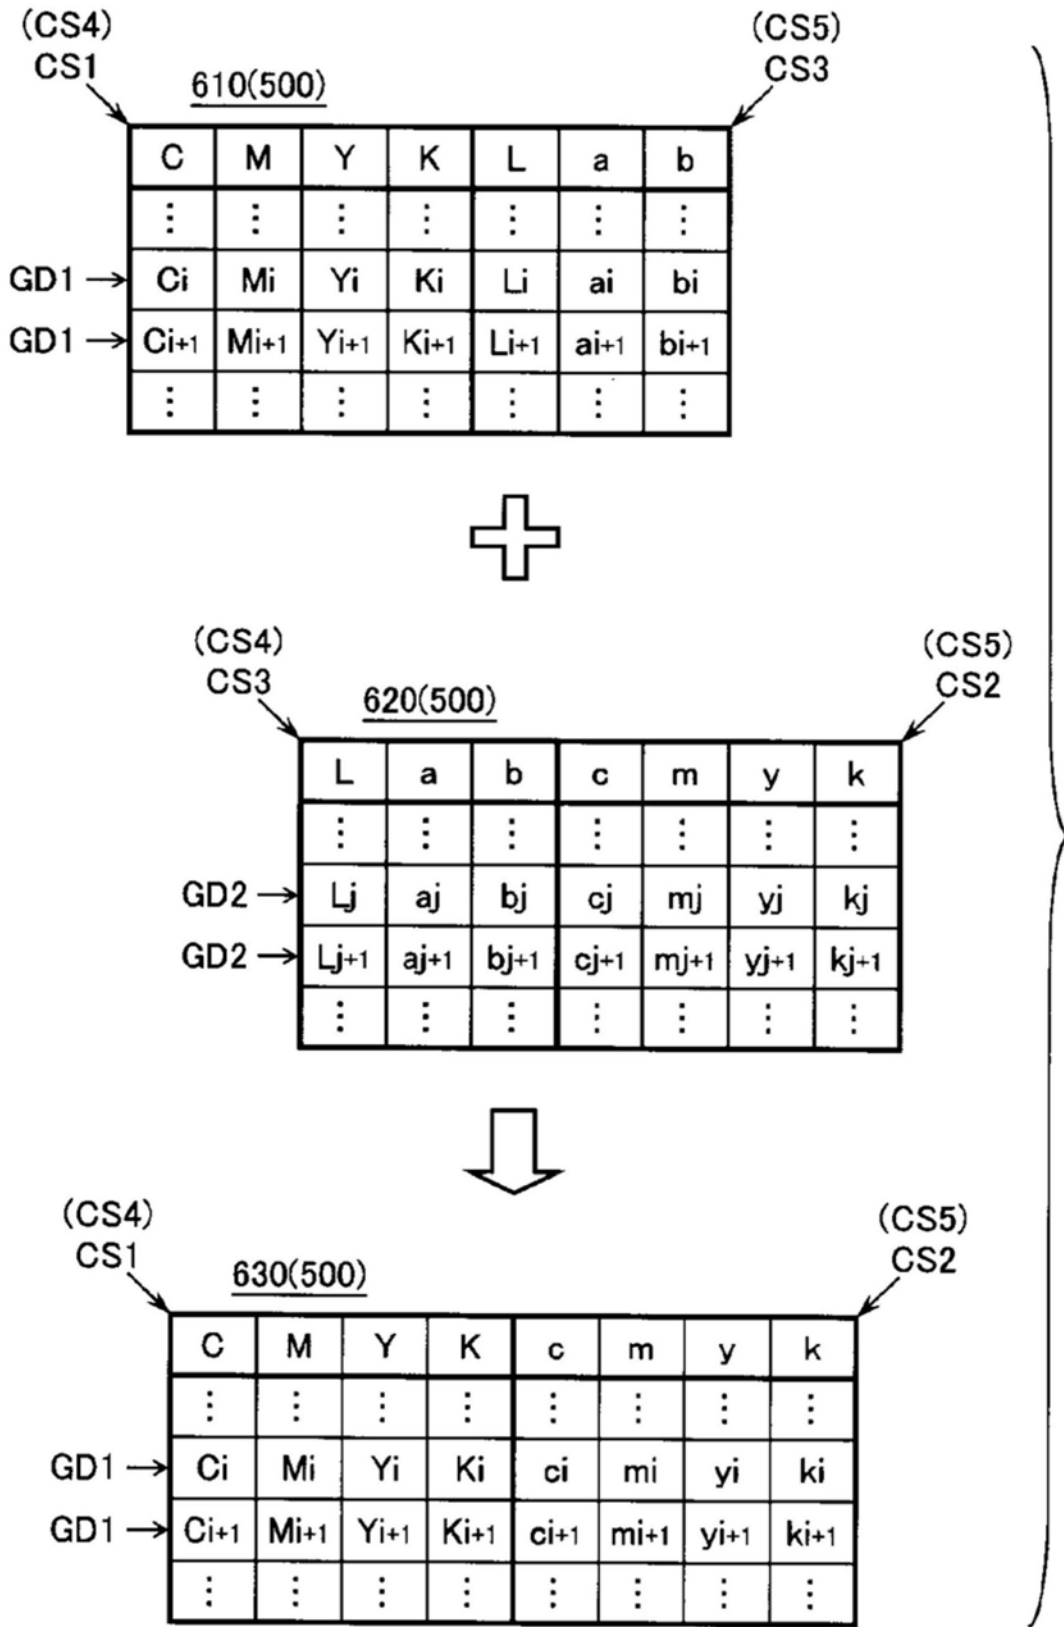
(CS4)
CS1

610(500)

(CS5)
CS3

| C | M | Y | K | L | a | b |
|---|---|---|---|---|---|---|
| ⋮ | ⋮ | ⋮ | ⋮ | ⋮ | ⋮ | ⋮ |
| Ci | Mi | Yi | Ki | Li | ai | bi |
| $Ci_{+1}$ | $Mi_{+1}$ | $Yi_{+1}$ | $Ki_{+1}$ | $Li_{+1}$ | $ai_{+1}$ | $bi_{+1}$ |
| ⋮ | ⋮ | ⋮ | ⋮ | ⋮ | ⋮ | ⋮ |

GD1
GD1

(CS4)
CS3

620(500)

(CS5)
CS2

| L | a | b | c | m | y | k |
|---|---|---|---|---|---|---|
| ⋮ | ⋮ | ⋮ | ⋮ | ⋮ | ⋮ | ⋮ |
| Lj | aj | bj | cj | mj | yj | kj |
| $Lj_{+1}$ | $aj_{+1}$ | $bj_{+1}$ | $cj_{+1}$ | $mj_{+1}$ | $yj_{+1}$ | $kj_{+1}$ |
| ⋮ | ⋮ | ⋮ | ⋮ | ⋮ | ⋮ | ⋮ |

GD2
GD2

(CS4)
CS1

630(500)

(CS5)
CS2

| C | M | Y | K | c | m | y | k |
|---|---|---|---|---|---|---|---|
| ⋮ | ⋮ | ⋮ | ⋮ | ⋮ | ⋮ | ⋮ | ⋮ |
| Ci | Mi | Yi | Ki | ci | mi | yi | ki |
| $Ci_{+1}$ | $Mi_{+1}$ | $Yi_{+1}$ | $Ki_{+1}$ | $ci_{+1}$ | $mi_{+1}$ | $yi_{+1}$ | $ki_{+1}$ |
| ⋮ | ⋮ | ⋮ | ⋮ | ⋮ | ⋮ | ⋮ | ⋮ |

GD1
GD1